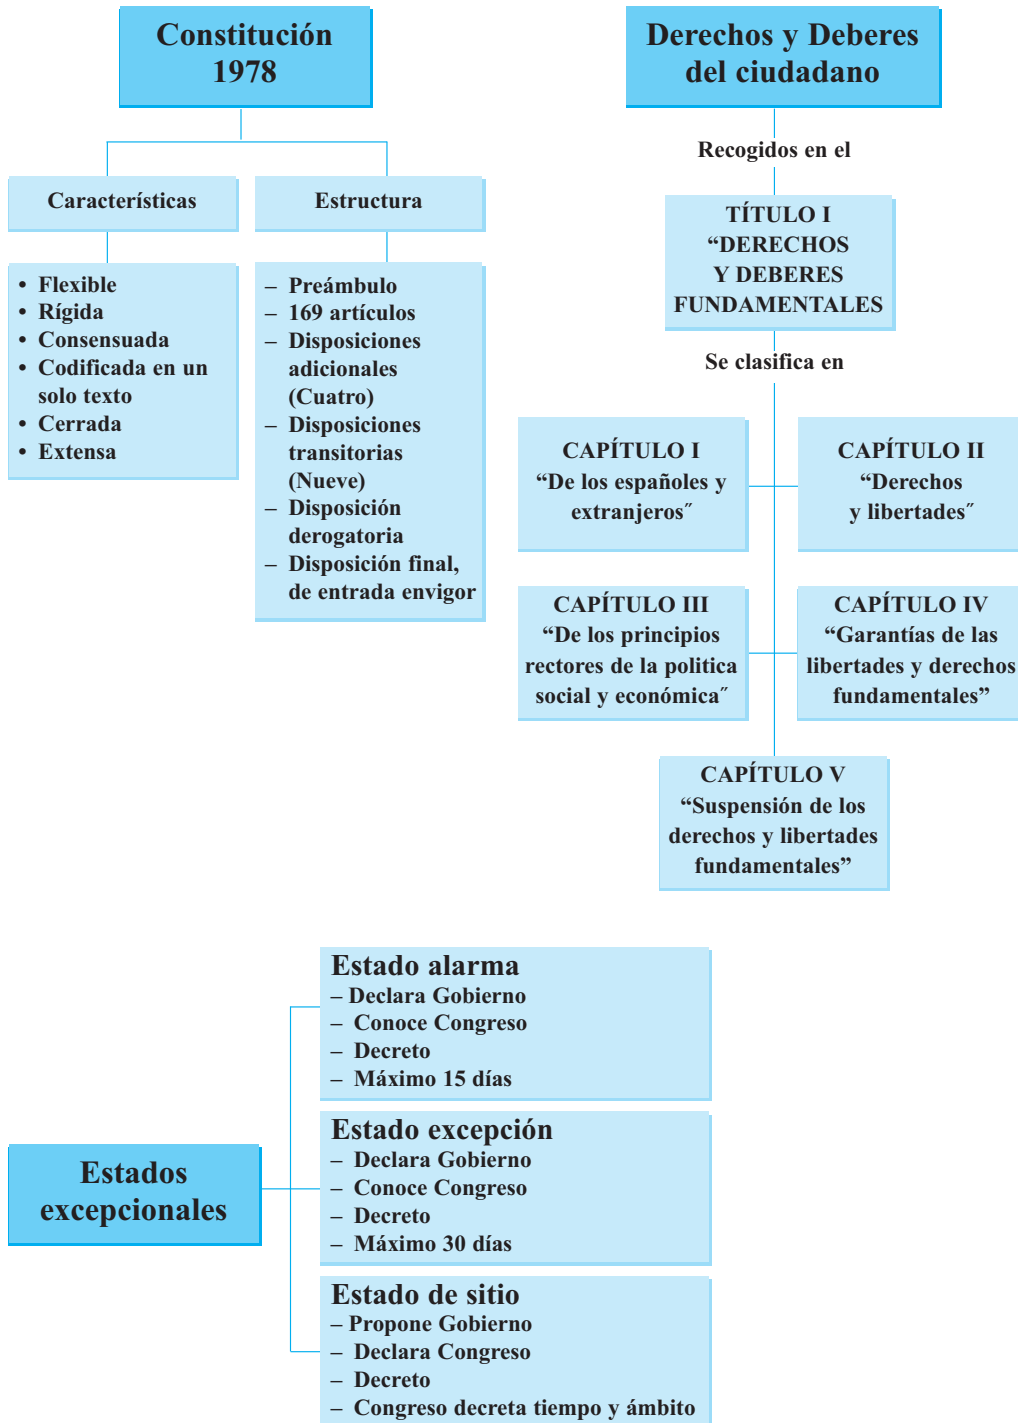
Constitución 1978

Características

• Flexible
• Rígida
• Consensuada
• Codificada en un solo texto
• Cerrada
• Extensa

Estructura

– Preámbulo
– 169 artículos
– Disposiciones adicionales (Cuatro)
– Disposiciones transitorias (Nueve)
– Disposición derogatoria
– Disposición final, de entrada envigor

Derechos y Deberes del ciudadano

Recogidos en el

TÍTULO I “DERECHOS Y DEBERES FUNDAMENTALES

Se clasifica en

CAPÍTULO I “De los españoles y extranjeros″

CAPÍTULO II “Derechos y libertades″

CAPÍTULO III “De los principios rectores de la politica social y económica″

CAPÍTULO IV “Garantías de las libertades y derechos fundamentales”

CAPÍTULO V “Suspensión de los derechos y libertades fundamentales”

Estados excepcionales

Estado alarma
– Declara Gobierno
– Conoce Congreso
– Decreto
– Máximo 15 días

Estado excepción
– Declara Gobierno
– Conoce Congreso
– Decreto
– Máximo 30 días

Estado de sitio
– Propone Gobierno
– Declara Congreso
– Decreto
– Congreso decreta tiempo y ámbito